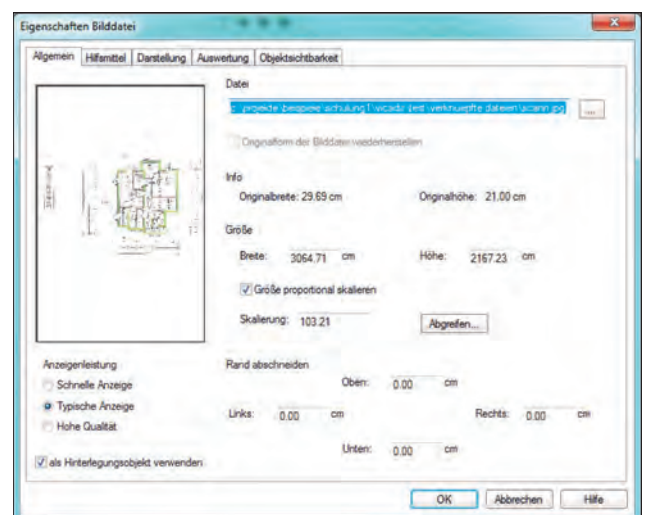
Eigenschaften Bilddatei

Allgemein | Hilfsmittel | Darstellung | Auswertung | Objektsichtbarkeit

Datei

c:\projekte\beispiele\schulung1\vicado\test\verknuepfte dateien\scann.jpg ...

Originalform der Bilddatei wiederherstellen

Info

Originalbreite: 29.69 cm Originalhöhe: 21.00 cm

Größe

Breite: 3064.71 cm Höhe: 2167.23 cm

Größe proportional skalieren

Skalierung: 103.21 Abgreifen...

Anzeigenleistung

Schnelle Anzeige

Typische Anzeige

Hohe Qualität

Rand abschneiden

Oben: 0.00 cm

Links: 0.00 cm Rechts: 0.00 cm

Unten: 0.00 cm

als Hinterlegungsobjekt verwenden

OK Abbrechen Hilfe